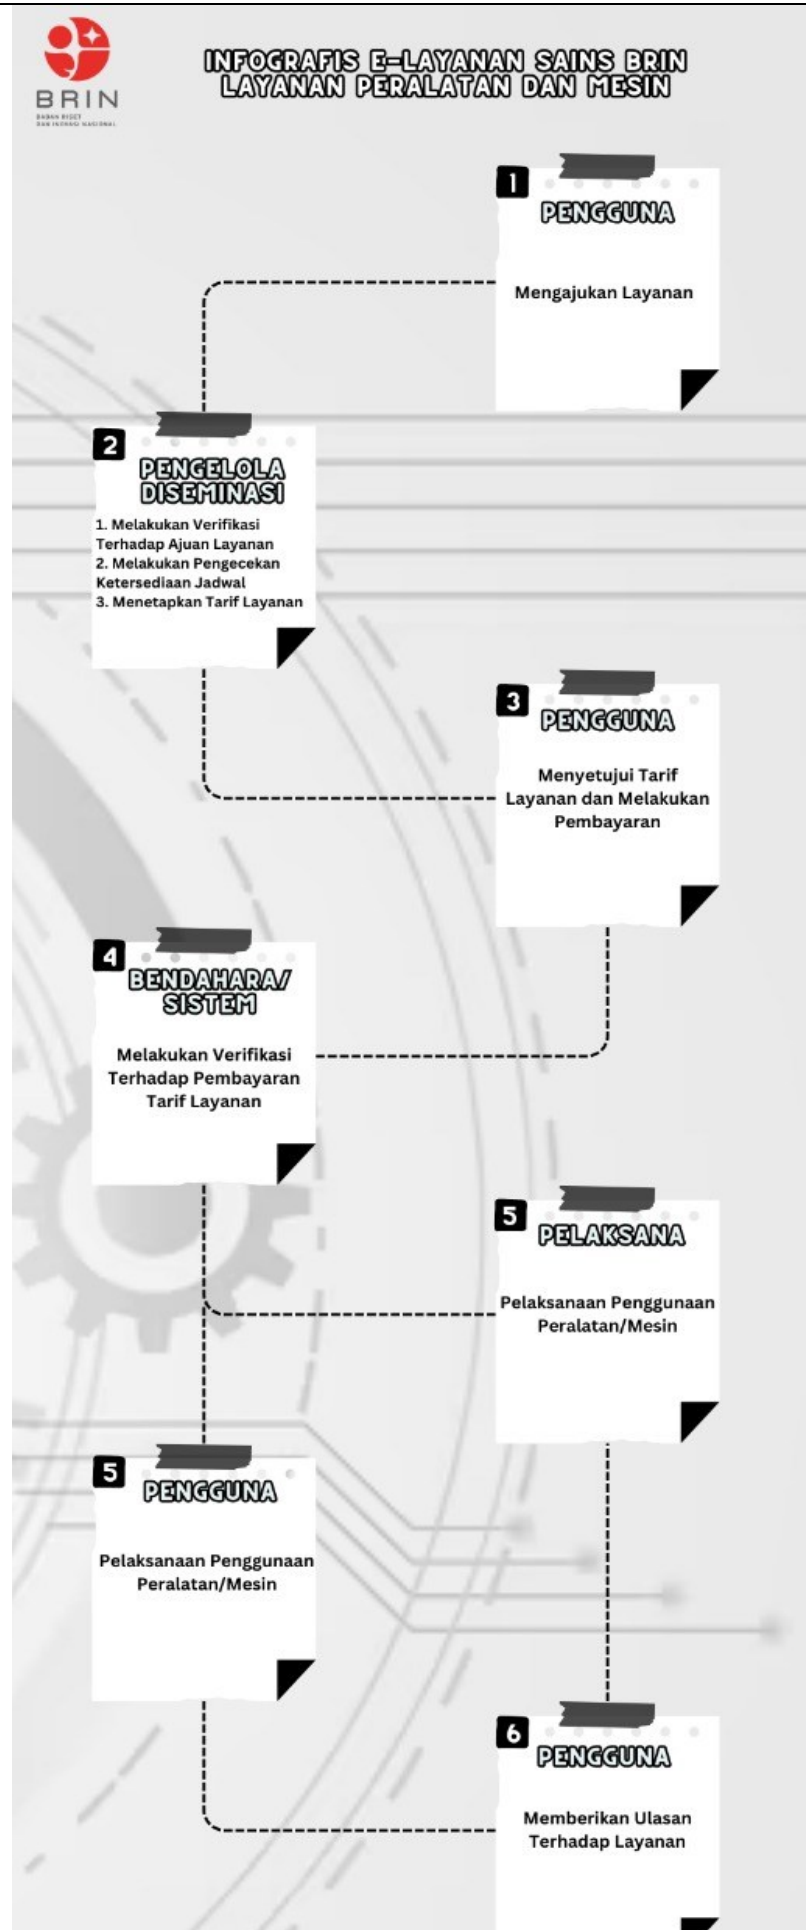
BRIN
BADAN RISET DAN INOVASI NASIONAL

INFOGRAFIS E-LAYANAN SAINS BRIN
LAYANAN PERALATAN DAN MESIN

1
PENGGUNA
Mengajukan Layanan

2
PENGELOLA DISEMINASI
1. Melakukan Verifikasi Terhadap Ajuan Layanan
2. Melakukan Pengecekan Ketersediaan Jadwal
3. Menetapkan Tarif Layanan

3
PENGGUNA
Menyetujui Tarif Layanan dan Melakukan Pembayaran

4
BENDAHARA/ SISTEM
Melakukan Verifikasi Terhadap Pembayaran Tarif Layanan

5
PELAKSANA
Pelaksanaan Penggunaan Peralatan/Mesin

5
PENGGUNA
Pelaksanaan Penggunaan Peralatan/Mesin

6
PENGGUNA
Memberikan Ulasan Terhadap Layanan